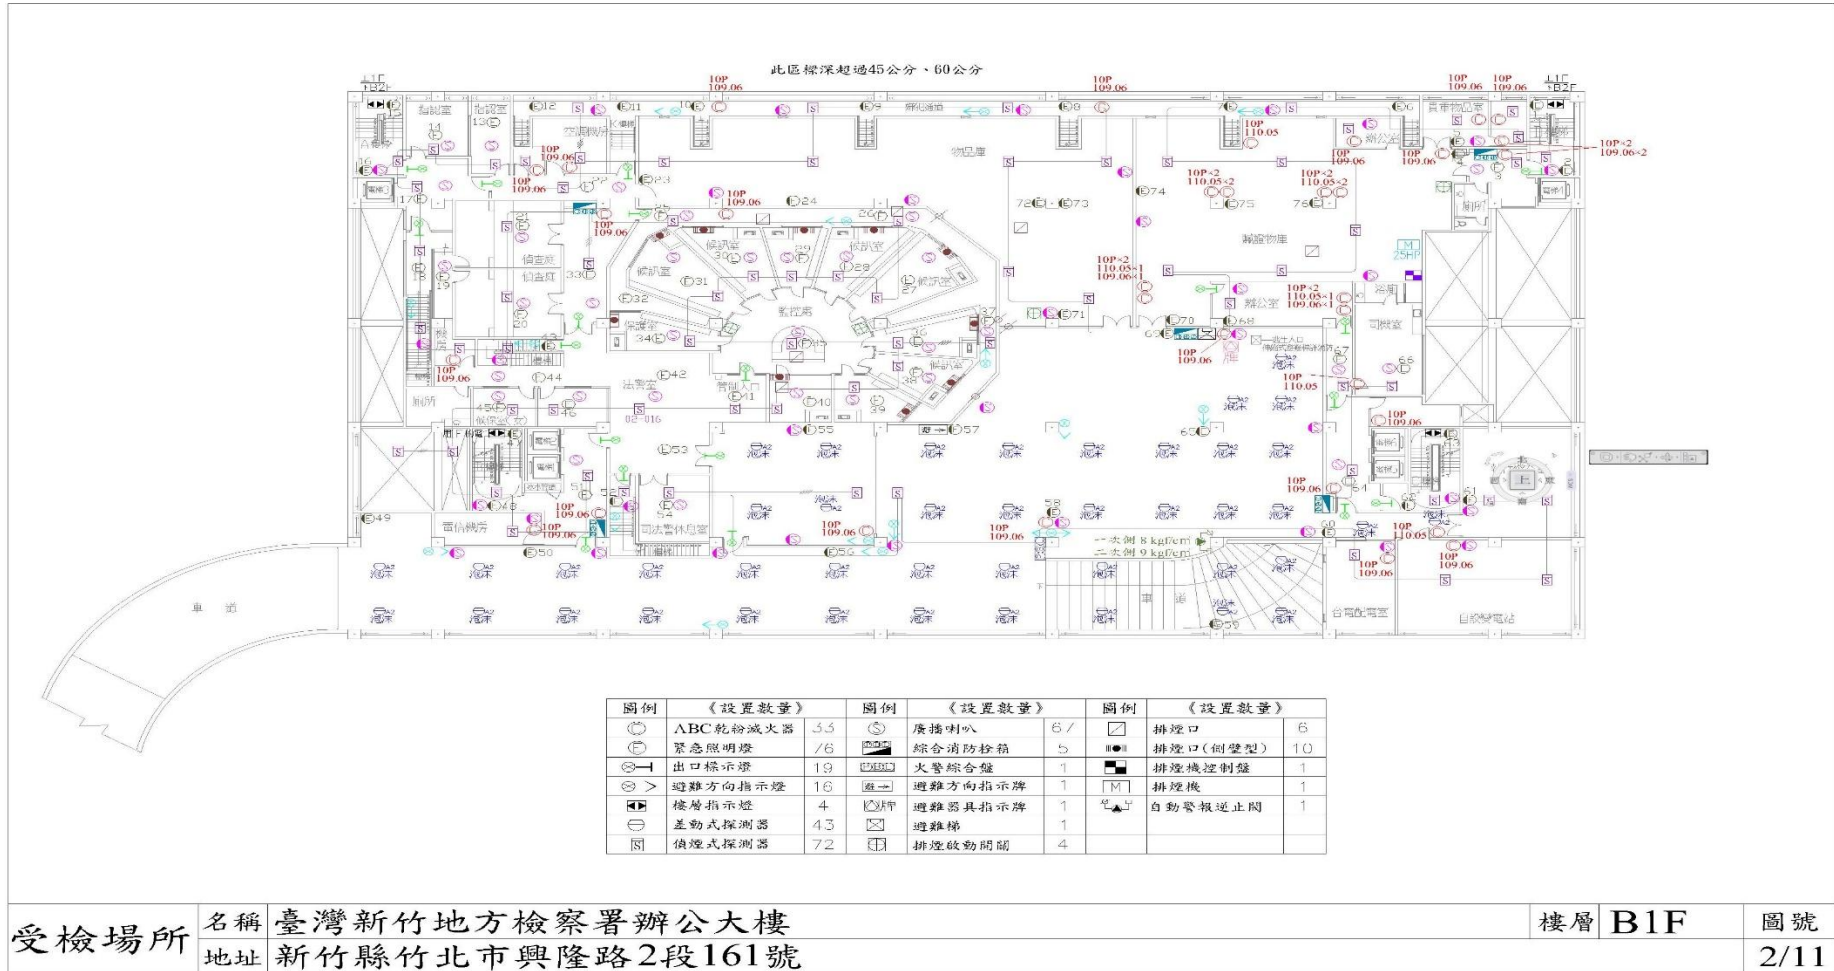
此區樑深超過45公分、60公分

10P 109.06

10P×2 109.06×2

物品庫

贓證物庫

偵查庭

候訊室

監控房

法警室

辦公室

司機室

電信機房

司法警休息室

車道

台電配電室

自設變電站

一次側 8 kgf/cm²
二次側 9 kgf/cm²

| 圖例 | 《設置數量》 | | 圖例 | 《設置數量》 | | 圖例 | 《設置數量》 | |
|---|---|---|---|---|---|---|---|---|
| | ABC乾粉滅火器 | 33 | | 廣播喇叭 | 67 | | 排煙口 | 6 |
| | 緊急照明燈 | 76 | | 綜合消防栓箱 | 5 | | 排煙口(側壁型) | 10 |
| | 出口標示燈 | 19 | | 火警綜合盤 | 1 | | 排煙機控制盤 | 1 |
| | 避難方向指示燈 | 16 | | 避難方向指示牌 | 1 | | 排煙機 | 1 |
| | 樓層指示燈 | 4 | | 避難器具指示牌 | 1 | | 自動警報逆止閥 | 1 |
| | 差動式探測器 | 43 | | 避難梯 | 1 | | | |
| | 偵煙式探測器 | 72 | | 排煙啟動開關 | 4 | | | |

受檢場所 名稱 臺灣新竹地方檢察署辦公大樓
地址 新竹縣竹北市興隆路2段161號
樓層 B1F
圖號 2/11